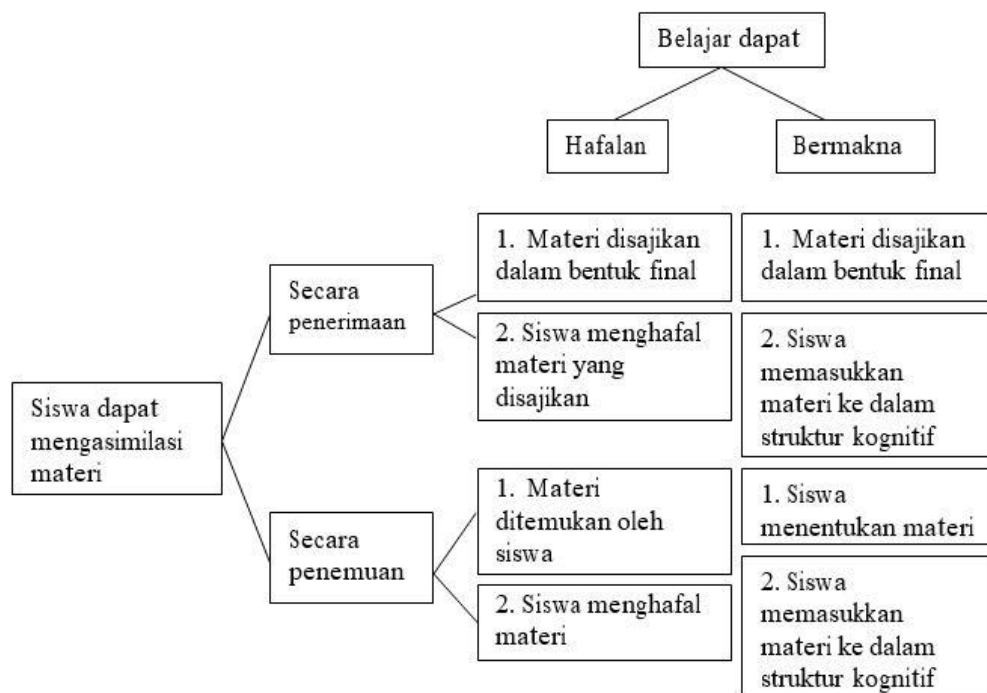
Belajar dapat

Hafalan

Bermakna

Siswa dapat mengasimilasi materi

Secara penerimaan

1. Materi disajikan dalam bentuk final

1. Materi disajikan dalam bentuk final

2. Siswa menghafal materi yang disajikan

2. Siswa memasukkan materi ke dalam struktur kognitif

Secara penemuan

1. Materi ditemukan oleh siswa

1. Siswa menentukan materi

2. Siswa menghafal materi

2. Siswa memasukkan materi ke dalam struktur kognitif